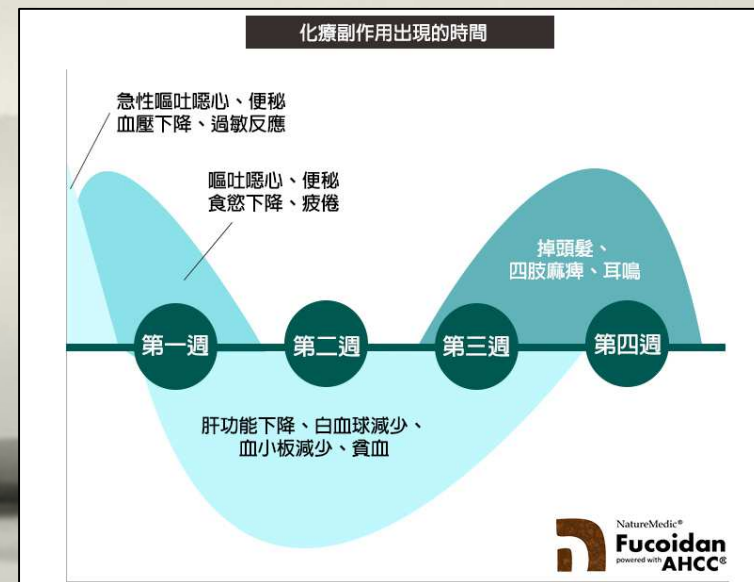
化療副作用出現的時間

急性嘔吐噁心、便秘
血壓下降、過敏反應

嘔吐噁心、便秘
食慾下降、疲倦

掉頭髮、
四肢麻痺、耳鳴

第一週

第二週

第三週

第四週

肝功能下降、白血球減少、
血小板減少、貧血

NatureMedic®
Fucoidan
powered with AHCC®